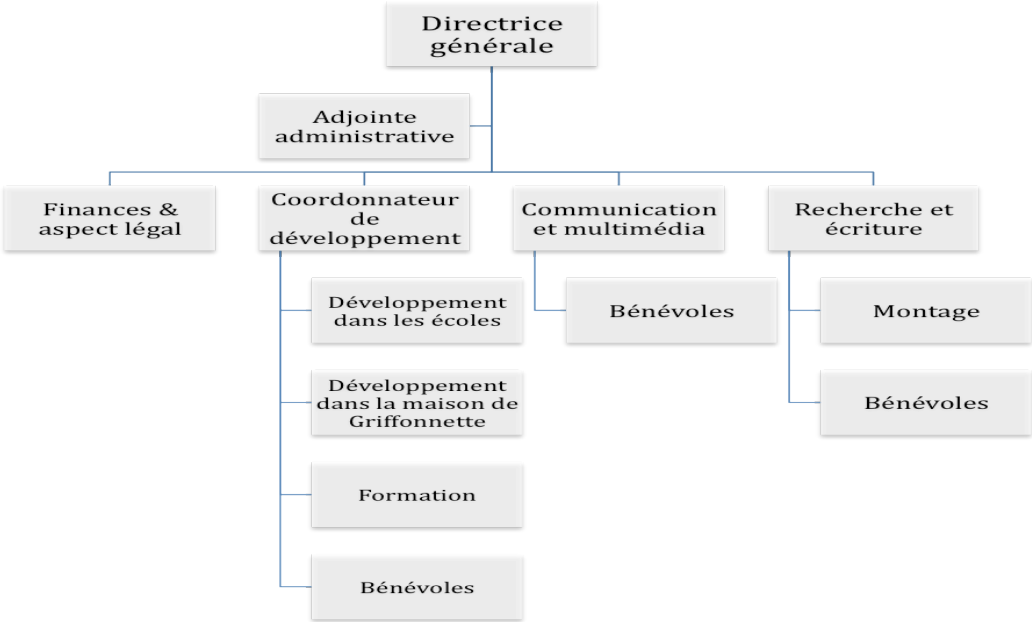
Directrice générale

Adjointe administrative

Finances & aspect légal

Coordonnateur de développement

Développement dans les écoles

Développement dans la maison de Griffonnette

Formation

Bénévoles

Communication et multimédia

Bénévoles

Recherche et écriture

Montage

Bénévoles